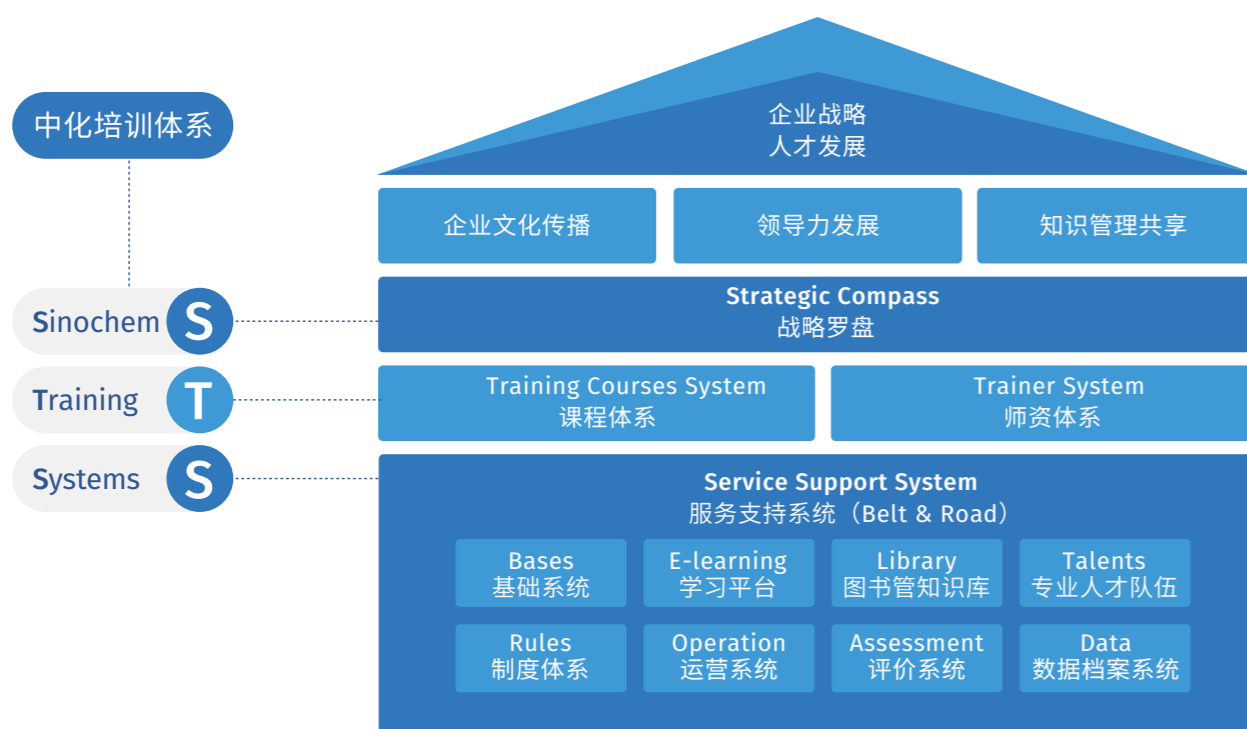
中化培训体系

Sinochem S
Training T
Systems S

企业战略
人才发展

企业文化传播

领导力发展

知识管理共享

Strategic Compass
战略罗盘

Training Courses System
课程体系

Trainer System
师资体系

Service Support System
服务支持系统（Belt & Road）

Bases
基础系统

E-learning
学习平台

Library
图书管知识库

Talents
专业人才队伍

Rules
制度体系

Operation
运营系统

Assessment
评价系统

Data
数据档案系统